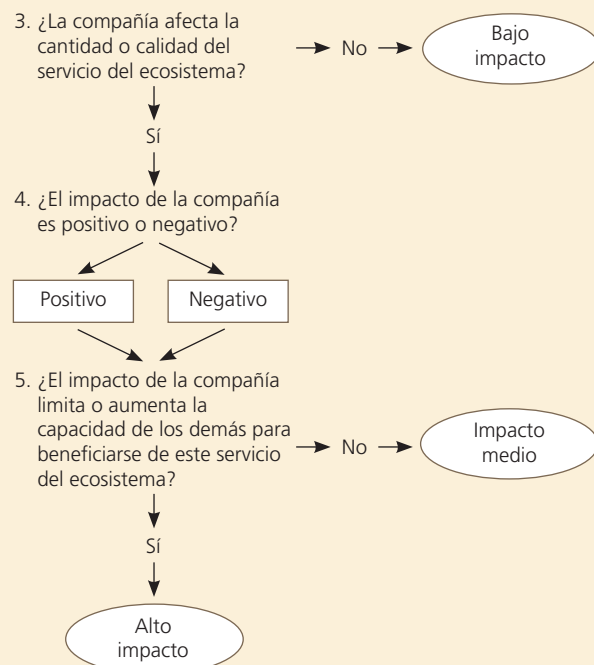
3. ¿La compañía afecta la cantidad o calidad del servicio del ecosistema?

No

Bajo impacto

Sí

4. ¿El impacto de la compañía es positivo o negativo?

Positivo

Negativo

5. ¿El impacto de la compañía limita o aumenta la capacidad de los demás para beneficiarse de este servicio del ecosistema?

No

Impacto medio

Sí

Alto impacto